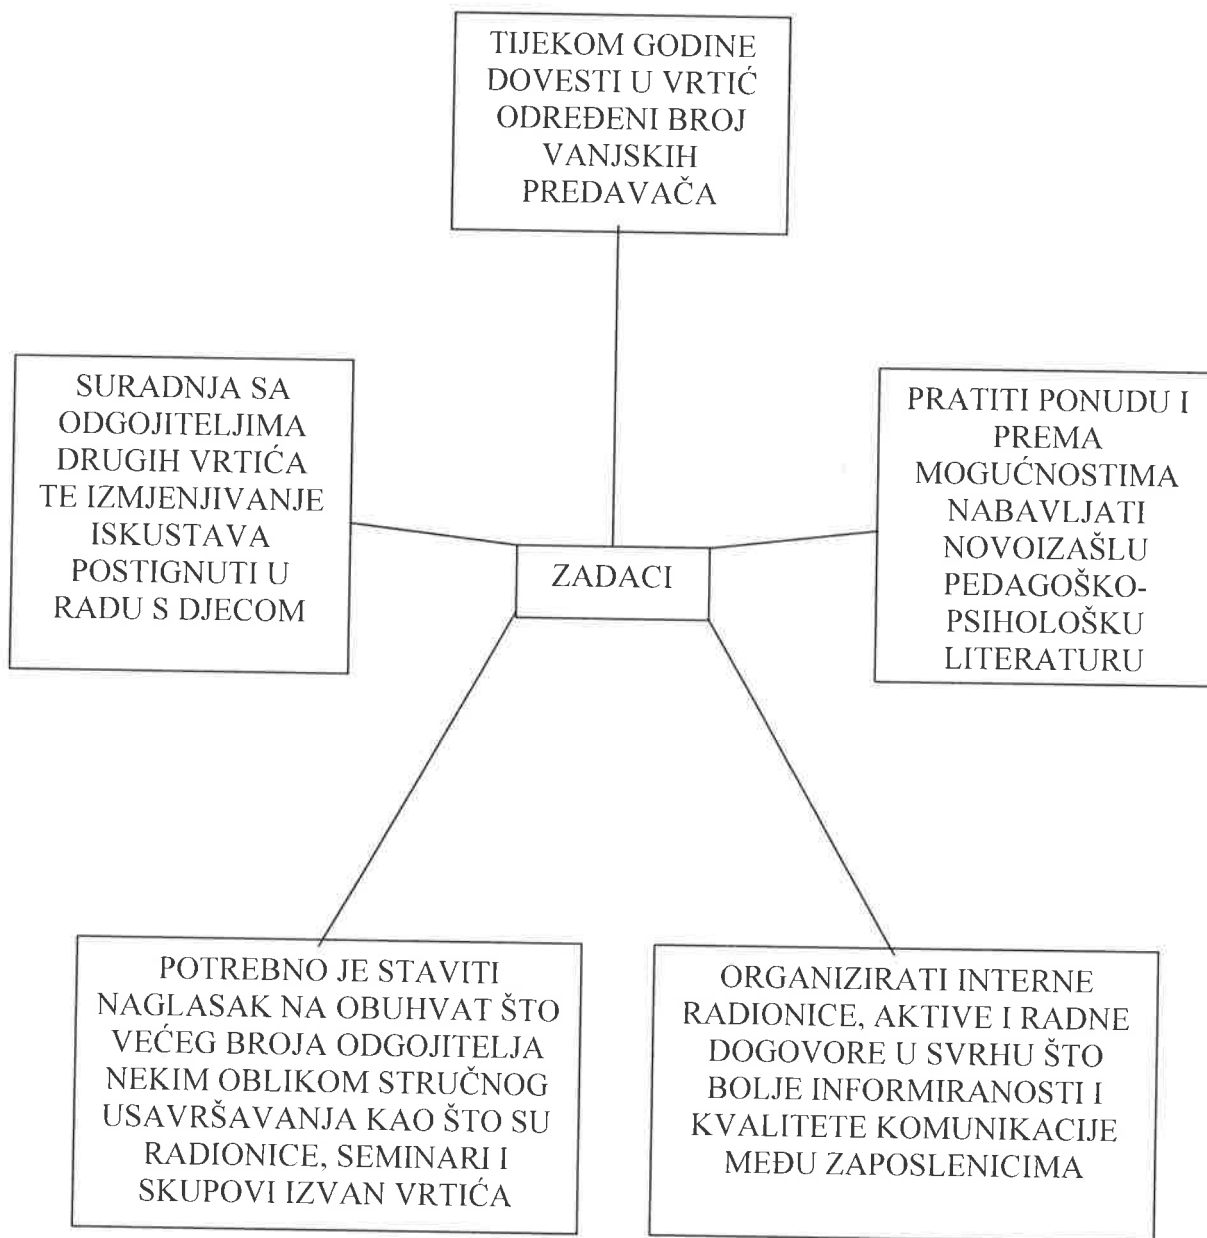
TIJEKOM GODINE DOVESTI U VRTIĆ ODREĐENI BROJ VANJSKIH PREDAVAČA

SURADNJA SA ODGOJITELJIMA DRUGIH VRTIĆA TE IZMJENJIVANJE ISKUSTAVA POSTIGNUTI U RADU S DJECOM

ZADACI

PRATITI PONUDU I PREMA MOGUĆNOSTIMA NABAVLJATI NOVOIZAŠLU PEDAGOŠKO-PSIHOLOŠKU LITERATURU

POTREBNO JE STAVITI NAGLASAK NA OBUHVAT ŠTO VEĆEG BROJA ODGOJITELJA NEKIM OBLIKOM STRUČNOG USAVRŠAVANJA KAO ŠTO SU RADIONICE, SEMINARI I SKUPOVI IZVAN VRTIĆA

ORGANIZIRATI INTERNE RADIONICE, AKTIVE I RADNE DOGOVORE U SVRHU ŠTO BOLJE INFORMIRANOSTI I KVALITETE KOMUNIKACIJE MEĐU ZAPOSLENICIMA